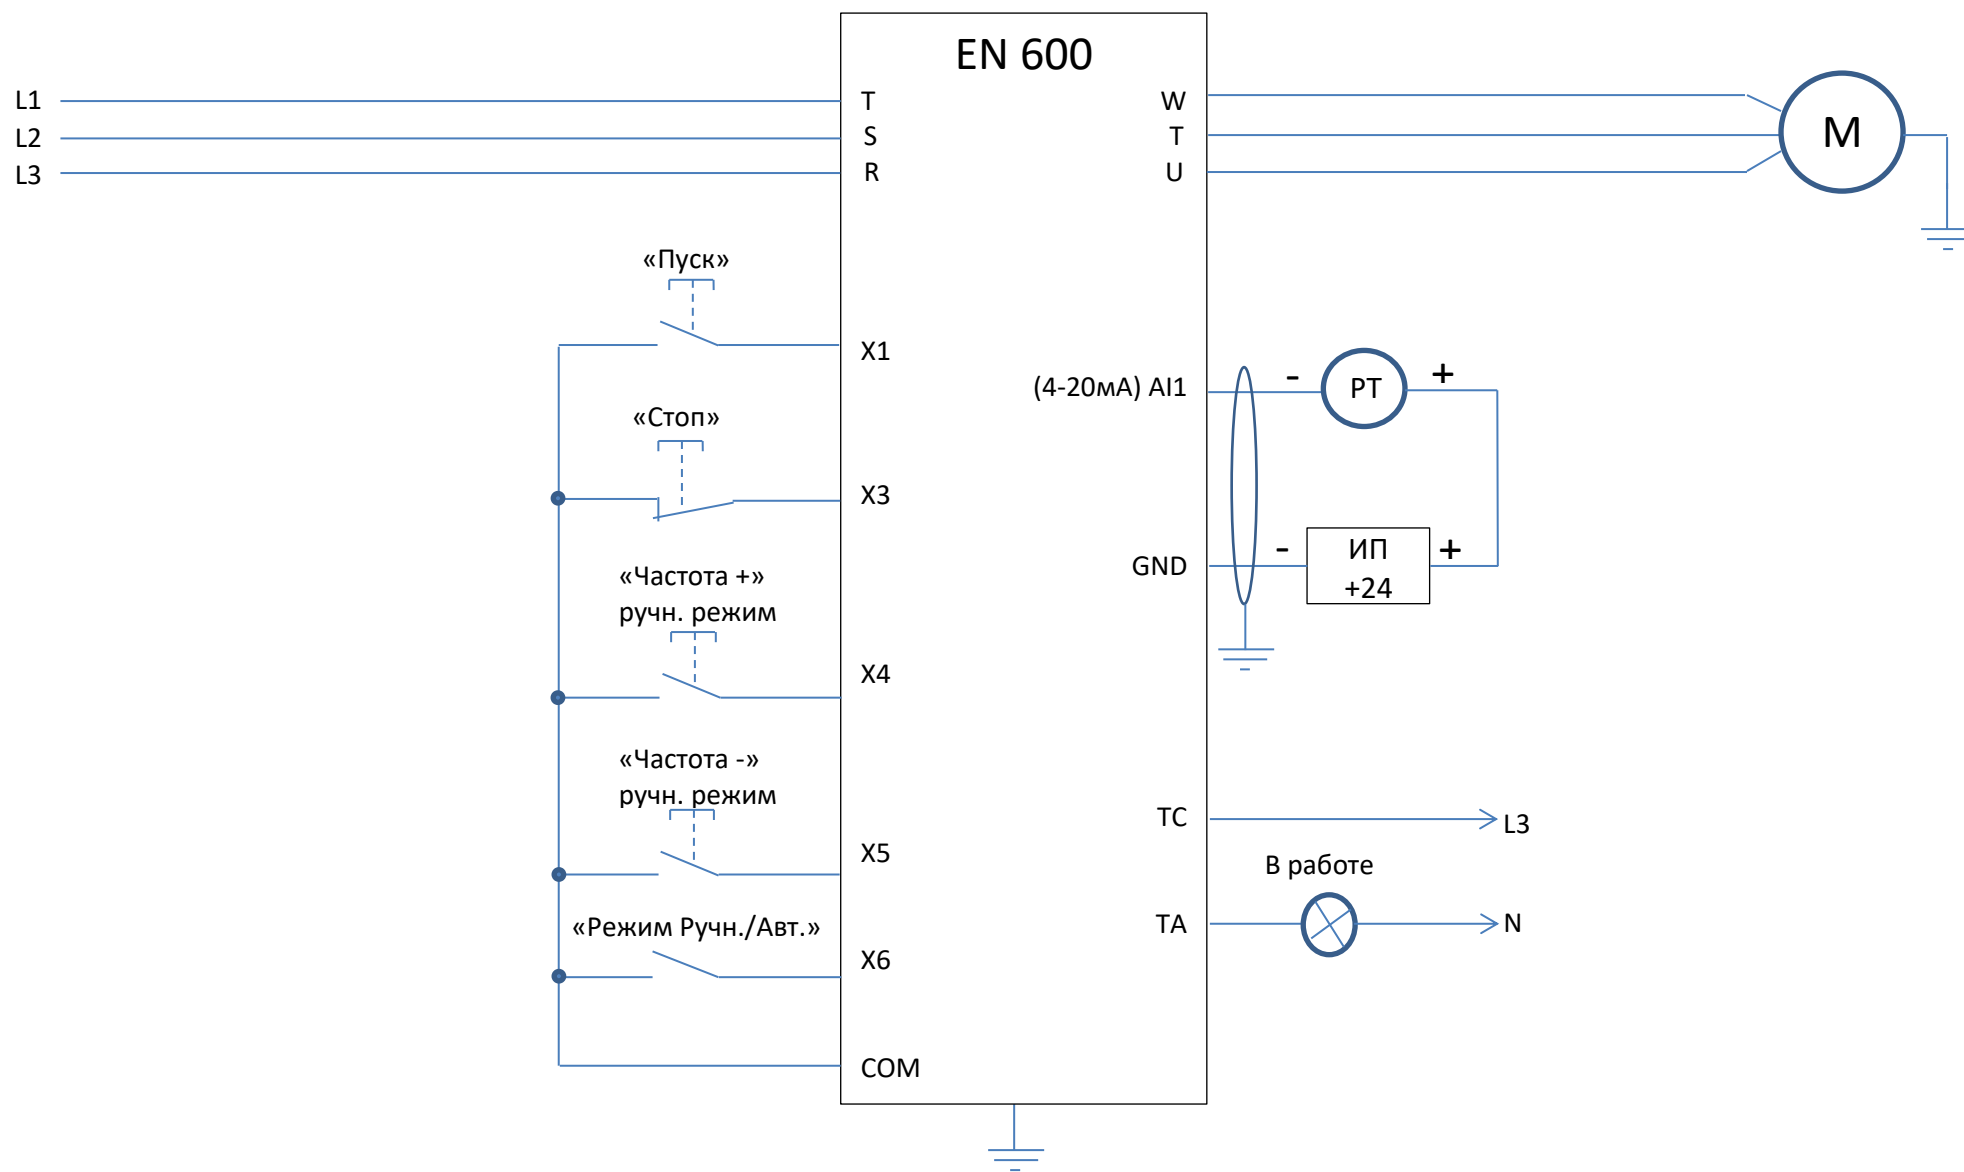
EN 600

L1
L2
L3

T
S
R

W
T
U

M

«Пуск»

X1

(4-20мА) AI1

-

PT

+

«Стоп»

X3

GND

-

ИП
+24

+

«Частота +»
ручн. режим

X4

«Частота -»
ручн. режим

X5

TC

L3

В работе

«Режим Ручн./Авт.»

X6

TA

N

COM